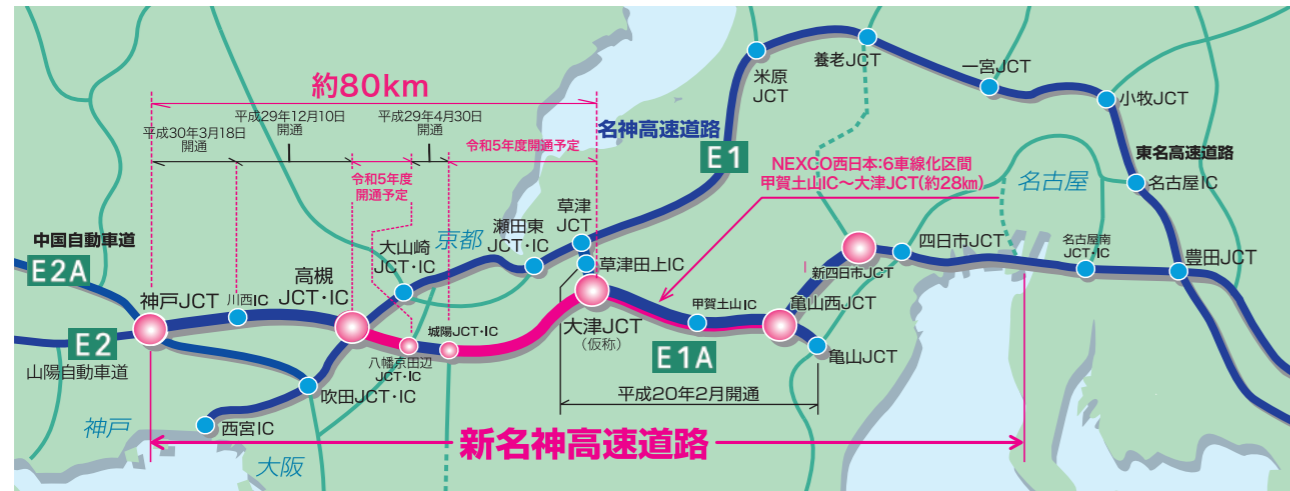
約80km

平成30年3月18日開通

平成29年12月10日開通

平成29年4月30日開通

令和5年度開通予定

令和5年度開通予定

名神高速道路

E1

米原JCT

養老JCT

一宮JCT

小牧JCT

東名高速道路

名古屋IC

名古屋

NEXCO西日本:6車線化区間
甲賀土山IC～大津JCT(約28㎞)

中国自動車道

E2A

神戸JCT

川西IC

高槻JCT・IC

大山崎JCT・IC

京都

瀬田東JCT・IC

草津JCT

草津田上IC

四日市JCT

新四日市JCT

名古屋南JCT・IC

豊田JCT

E2

山陽自動車道

八幡京田辺JCT・IC

城陽JCT・IC

大津JCT
(仮称)

甲賀土山IC

亀山西JCT

E1A

亀山JCT

吹田JCT・IC

平成20年2月開通

神戸

西宮IC

新名神高速道路

大阪